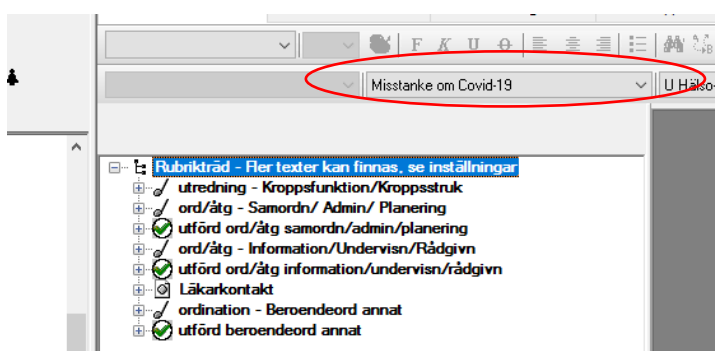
F K U O

Misstanke om Covid-19

U Hälso

Rubrikträd - Fler texter kan finnas, se inställningar
utredning - Kroppsfunktion/Kroppsstruk
ord/åtg - Samordn/ Admin/ Planering
utförd ord/åtg samordn/admin/planering
ord/åtg - Information/Undervisn/Rådgivn
utförd ord/åtg information/undervisn/rådgivn
Läkarkontakt
ordination - Beroendeord annat
utförd beroendeord annat